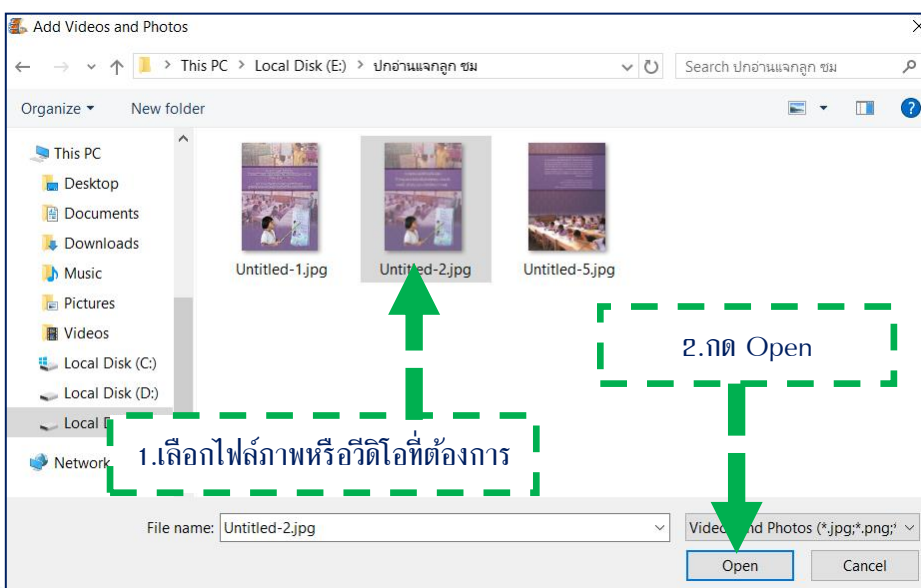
Add Videos and Photos

This PC > Local Disk (E:) > ปกอ่านแจกลูก ชม

Search ปกอ่านแจกลูก ชม

Organize ▾ New folder

This PC
Desktop
Documents
Downloads
Music
Pictures
Videos
Local Disk (C:)
Local Disk (D:)
Local D
Network

Untitled-1.jpg
Untitled-2.jpg
Untitled-5.jpg

2.กด Open

1.เลือกไฟล์ภาพหรือวีดิโอที่ต้องการ

File name: Untitled-2.jpg

Vide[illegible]nd Photos (*.jpg;*.png;*

Open
Cancel